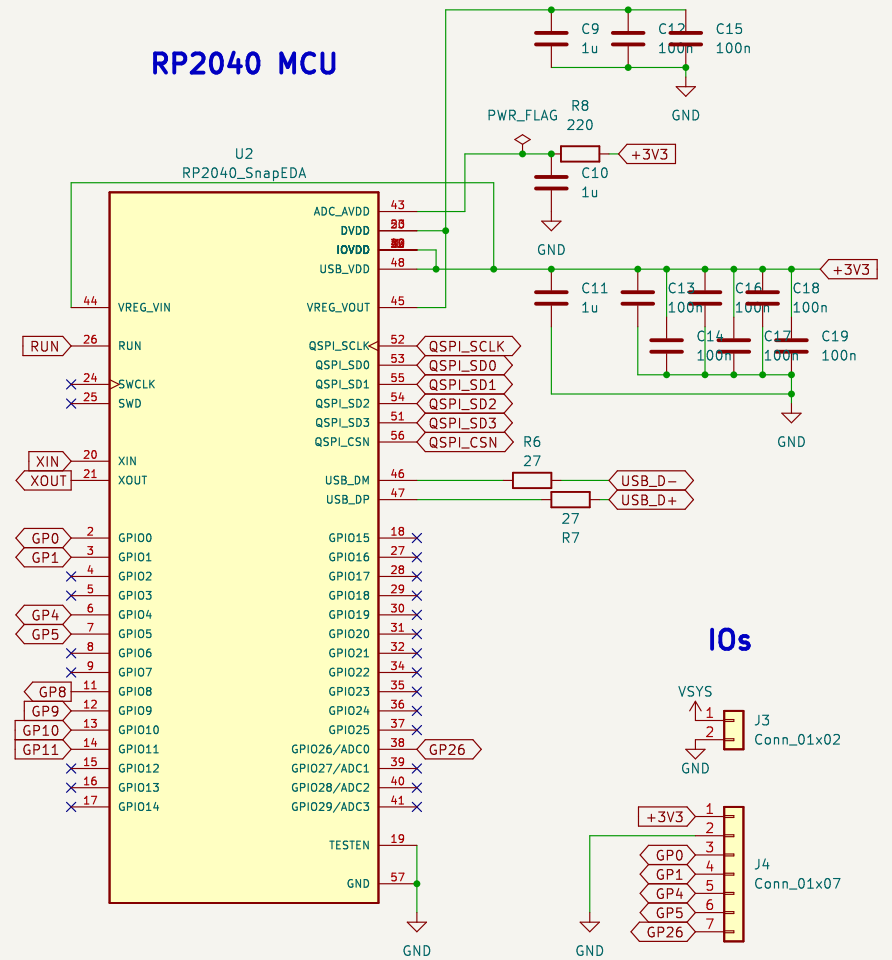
RP2040 MCU

C9
1u
C12
100n
C15
100n
GND

PWR_FLAG
R8
220
+3V3
C10
1u
GND

U2
RP2040_SnapEDA

ADC_AVDD 43
DVDD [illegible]
IOVDD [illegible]
USB_VDD 48
VREG_VOUT 45
QSPI_SCLK 52
QSPI_SD0 53
QSPI_SD1 55
QSPI_SD2 54
QSPI_SD3 51
QSPI_CSN 56
USB_DM 46
USB_DP 47
GPIO15 18
GPIO16 27
GPIO17 28
GPIO18 29
GPIO19 30
GPIO20 31
GPIO21 32
GPIO22 34
GPIO23 35
GPIO24 36
GPIO25 37
GPIO26/ADC0 38
GPIO27/ADC1 39
GPIO28/ADC2 40
GPIO29/ADC3 41
TESTEN 19
GND 57

44 VREG_VIN
RUN 26 RUN
24 SWCLK
25 SWD
XIN 20 XIN
XOUT 21 XOUT
GP0 2 GPIO0
GP1 3 GPIO1
4 GPIO2
5 GPIO3
GP4 6 GPIO4
GP5 7 GPIO5
8 GPIO6
9 GPIO7
GP8 11 GPIO8
GP9 12 GPIO9
GP10 13 GPIO10
GP11 14 GPIO11
15 GPIO12
16 GPIO13
17 GPIO14

QSPI_SCLK
QSPI_SD0
QSPI_SD1
QSPI_SD2
QSPI_SD3
QSPI_CSN
R6
27
USB_D-
USB_D+
27
R7
GP26
GND

+3V3
C11
1u
C13
100n
C16
100n
C18
100n
C14
100n
C17
100n
C19
100n
GND

IOs

VSYS
1
2
GND
J3
Conn_01x02

+3V3 1
2
GP0 3
GP1 4
GP4 5
GP5 6
GP26 7
J4
Conn_01x07
GND